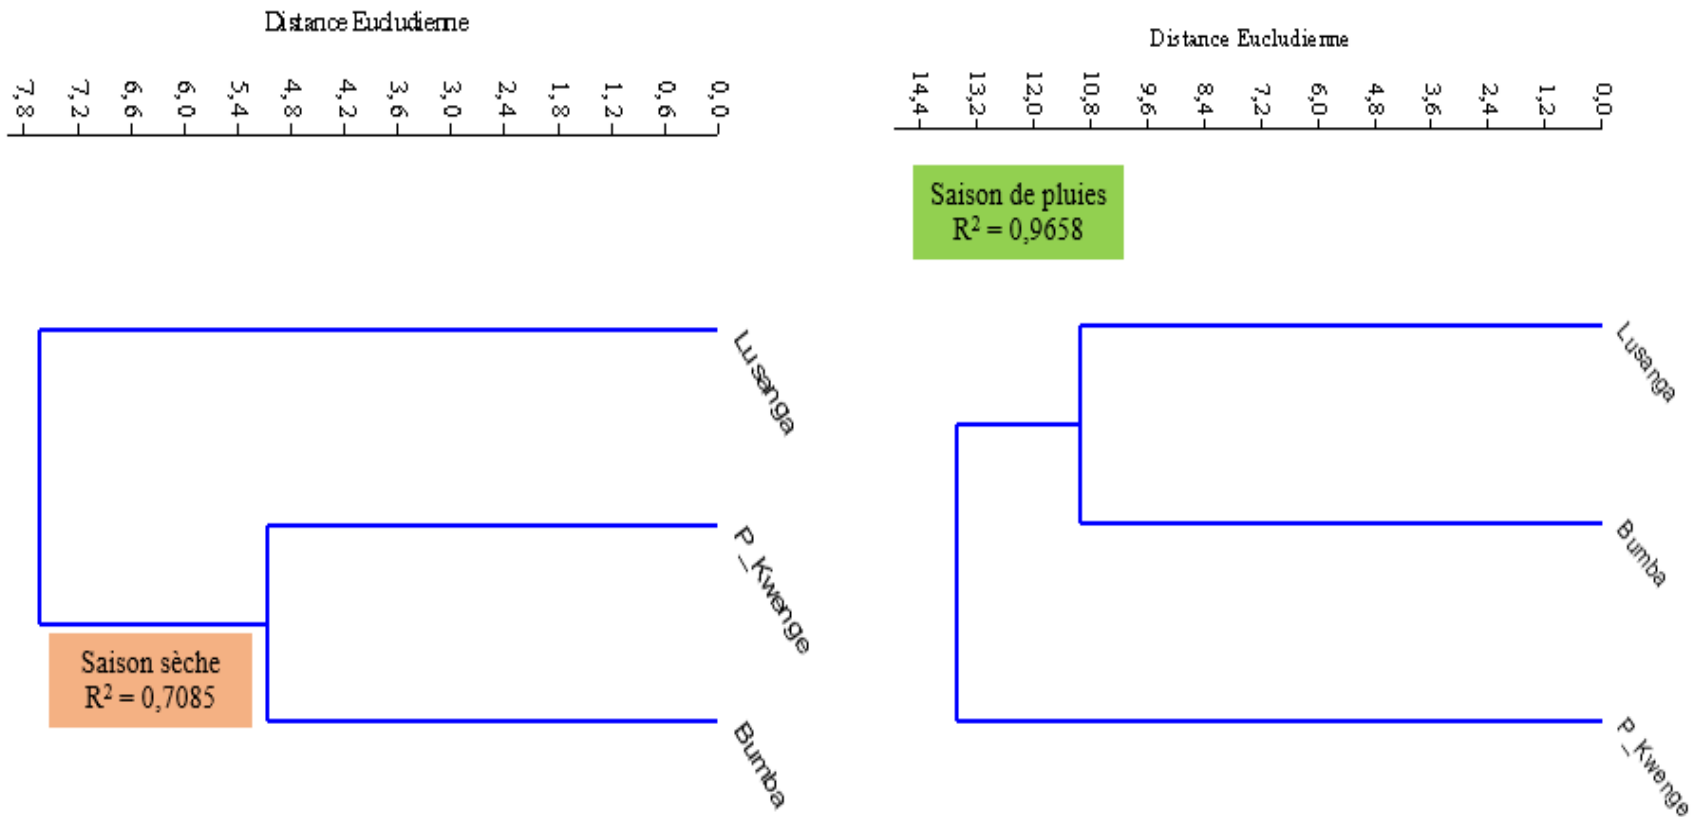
Distance Euclidienne

7,8 7,2 6,6 6,0 5,4 4,8 4,2 3,6 3,0 2,4 1,8 1,2 0,6 0,0

Lusanga

P_Kwenge

Saison sèche
$R^2 = 0,7085$

Bumba

Distance Euclidienne

14,4 13,2 12,0 10,8 9,6 8,4 7,2 6,0 4,8 3,6 2,4 1,2 0,0

Saison de pluies
$R^2 = 0,9658$

Lusanga

Bumba

P_Kwenge